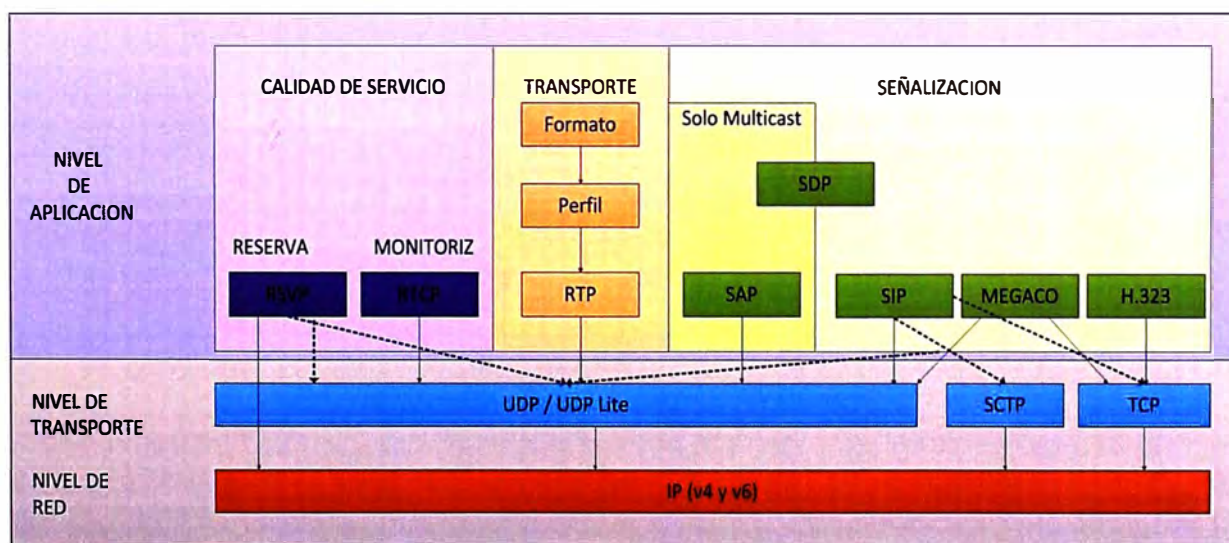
CALIDAD DE SERVICIO

TRANSPORTE

SEÑALIZACION

Solo Multicast

NIVEL DE APLICACION

Formato

Perfil

SDP

RESERVA

MONITORIZ

RSVP

RTCP

RTP

SAP

SIP

MEGACO

H.323

NIVEL DE TRANSPORTE

UDP / UDP Lite

SCTP

TCP

NIVEL DE RED

IP (v4 y v6)